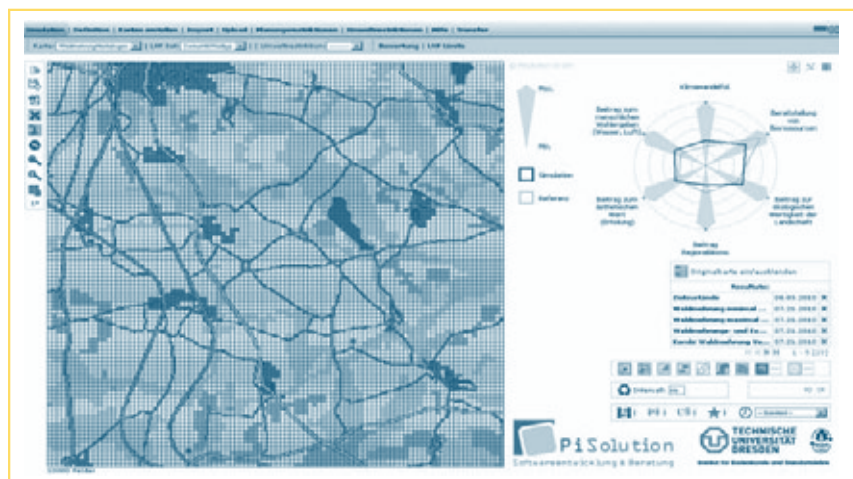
Simulation | Definition | Karten erstellen | Export | Upload | Planungsmaßnahmen | Umweltverhältnissen | Hilfe | Transfer

Karte: | LNP Init | Umweltfunktion | Bewertung | LNP Grafik

Max.

Min.

Simulation

Referenz

Klimaerhalt

Bereitstellung von Rohressourcen

Beitrag zum menschlichen Wohlergehen (Wasser, Luft)

Beitrag zur ökologischen Wertigkeit der Landschaft

Beitrag zum ästhetischen Wert (Erholung)

Beitrag Reproduktion

Originalkarte einblenden

Resultate:

| | |
|---|---|
| Datum/Zeit | 09.03.2010 |
| Waldumwandlung mineral... | 07.05.2010 |
| Waldumwandlung mineral... | 07.05.2010 |
| Waldumwandlung und Ex... | 07.05.2010 |
| Karte: Waldumwandlung Sz... | 07.05.2010 |

PiSolution

Softwareentwicklung & Beratung

TECHNISCHE UNIVERSITÄT DRESDEN

Institut für Bodenkunde und Standortslehre